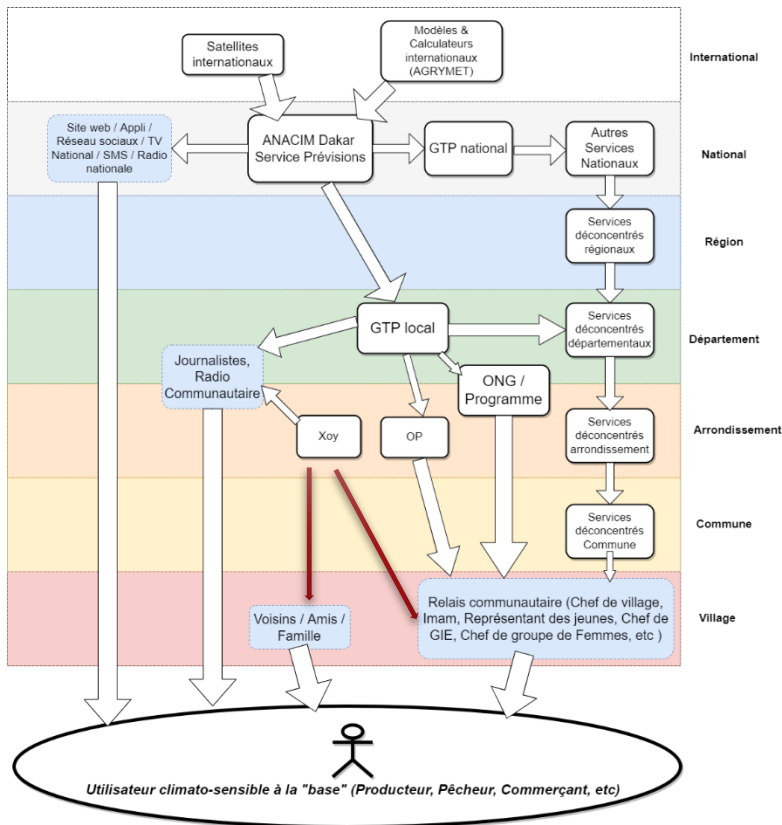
Satellites internationaux

Modèles & Calculateurs internationaux (AGRYMET)

International

Site web / Appli / Réseau sociaux / TV National / SMS / Radio nationale

ANACIM Dakar Service Prévisions

GTP national

Autres Services Nationaux

National

Services déconcentrés régionaux

Région

GTP local

Services déconcentrés départementaux

Département

Journalistes, Radio Communautaire

ONG / Programme

Xoy

OP

Services déconcentrés arrondissement

Arrondissement

Services déconcentrés Commune

Commune

Voisins / Amis / Famille

Relais communautaire (Chef de village, Imam, Représentant des jeunes, Chef de GIE, Chef de groupe de Femmes, etc )

Village

Utilisateur climato-sensible à la "base" (Producteur, Pêcheur, Commerçant, etc)